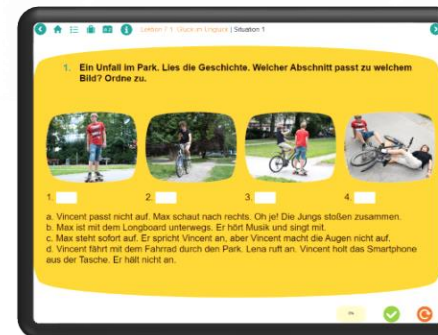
Lektion 7 1: Glück im Unglück | Situation 1

1. Ein Unfall im Park. Lies die Geschichte. Welcher Abschnitt passt zu welchem Bild? Ordne zu.

1.
2.
3.
4.

a. Vincent passt nicht auf. Max schaut nach rechts. Oh je! Die Jungs stoßen zusammen.
b. Max ist mit dem Longboard unterwegs. Er hört Musik und singt mit.
c. Max steht sofort auf. Er spricht Vincent an, aber Vincent macht die Augen nicht auf.
d. Vincent fährt mit dem Fahrrad durch den Park. Lena ruft an. Vincent holt das Smartphone aus der Tasche. Er hält nicht an.